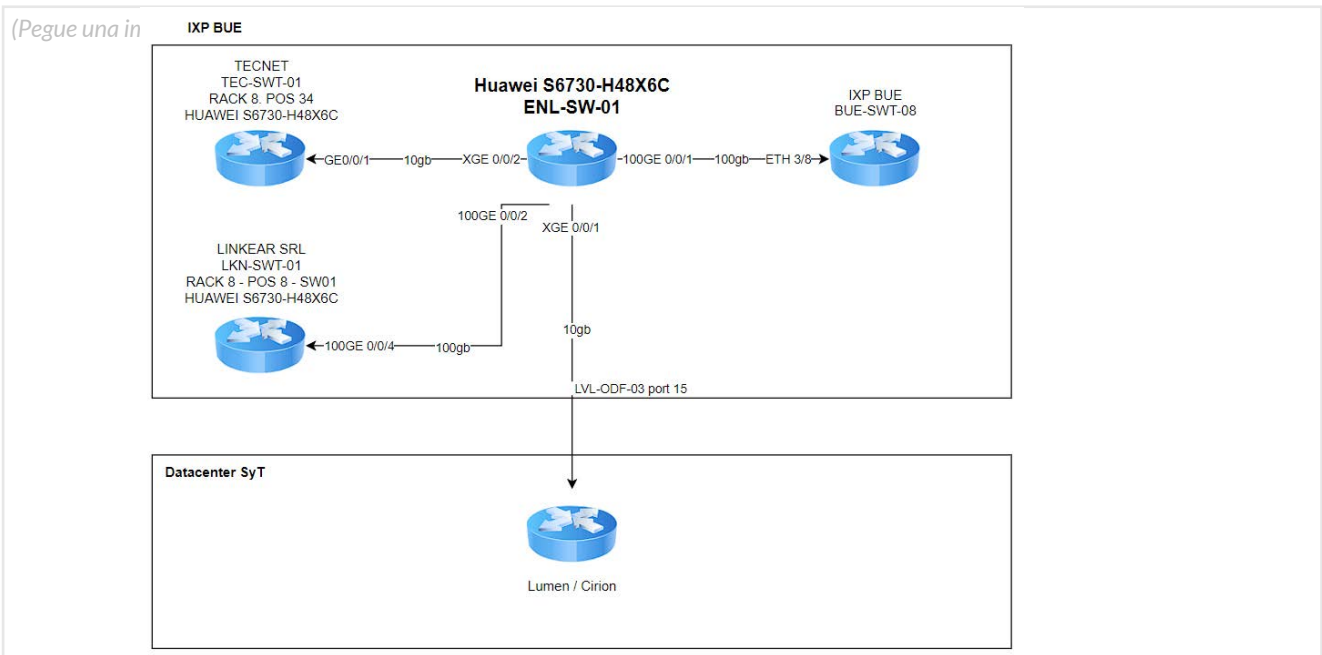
(Pegue una in

IXP BUE

TECNET
TEC-SWT-01
RACK 8. POS 34
HUAWEI S6730-H48X6C

Huawei S6730-H48X6C
ENL-SW-01

IXP BUE
BUE-SWT-08

GE0/0/1 10gb XGE 0/0/2

100GE 0/0/1 100gb ETH 3/8

100GE 0/0/2

XGE 0/0/1

LINKEAR SRL
LKN-SWT-01
RACK 8 - POS 8 - SW01
HUAWEI S6730-H48X6C

100GE 0/0/4 100gb

10gb

LVL-ODF-03 port 15

Datacenter SyT

Lumen / Cirion